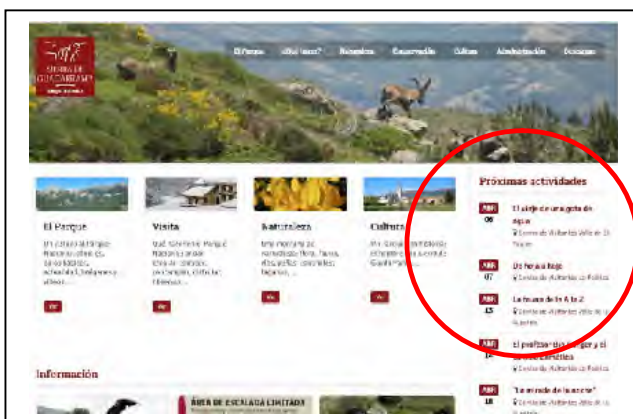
SIERRA DE GUADARRAMA

El Parque ¿Qué hacer? Naturaleza Conservación Cultura Administración Ocasiones

El Parque

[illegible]

Ver

Visita

Qué hacer en el Parque Nacional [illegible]

Ver

Naturaleza

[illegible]

Ver

Cultura

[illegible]

Ver

Próximas actividades

ABR 06 El viaje de una gota de agua
Centro de Visitantes Valle de El Paular

ABR 07 De hoja a hoja
Centro de Visitantes La Pedriza

ABR 13 La fauna de la A a la Z
Centro de Visitantes Valle de la Fuenfría

ABR 14 El profesor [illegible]
Centro de Visitantes La Pedriza

ABR 18 "La mirada de la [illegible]"
Centro de Visitantes Valle de la Fuenfría

Información

ÁREA DE ESCALADA LIMITADA